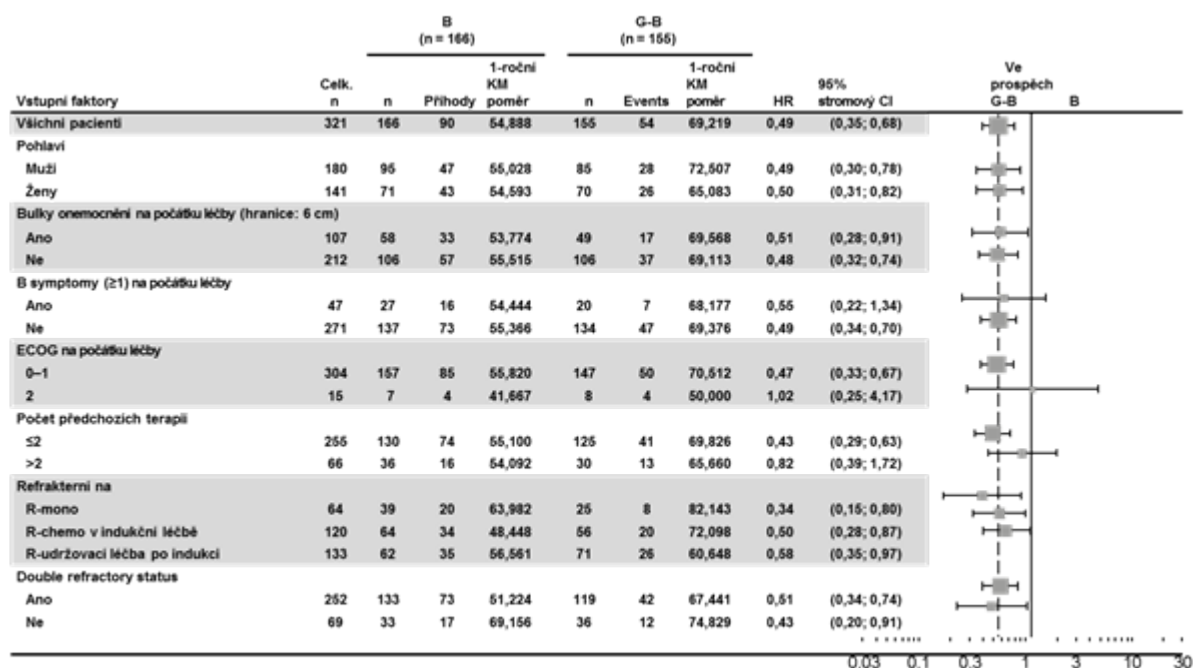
| Vstupní faktory | Celk. n | B (n = 166) n | Příhody | 1-roční KM poměr | G-B (n = 155) n | Events | 1-roční KM poměr | HR | 95% stromový CI |
|---|---|---|---|---|---|---|---|---|---|
| Všichni pacienti | 321 | 166 | 90 | 54,888 | 155 | 54 | 69,219 | 0,49 | (0,35; 0,68) |
| Pohlaví | | | | | | | | | |
| Muži | 180 | 95 | 47 | 55,028 | 85 | 28 | 72,507 | 0,49 | (0,30; 0,78) |
| Ženy | 141 | 71 | 43 | 54,593 | 70 | 26 | 65,083 | 0,50 | (0,31; 0,82) |
| Bulky onemocnění na počátku léčby (hranice: 6 cm) | | | | | | | | | |
| Ano | 107 | 58 | 33 | 53,774 | 49 | 17 | 69,568 | 0,51 | (0,28; 0,91) |
| Ne | 212 | 106 | 57 | 55,515 | 106 | 37 | 69,113 | 0,48 | (0,32; 0,74) |
| B symptomy (≥1) na počátku léčby | | | | | | | | | |
| Ano | 47 | 27 | 16 | 54,444 | 20 | 7 | 68,177 | 0,55 | (0,22; 1,34) |
| Ne | 271 | 137 | 73 | 55,366 | 134 | 47 | 69,376 | 0,49 | (0,34; 0,70) |
| ECOG na počátku léčby | | | | | | | | | |
| 0–1 | 304 | 157 | 85 | 55,820 | 147 | 50 | 70,512 | 0,47 | (0,33; 0,67) |
| 2 | 15 | 7 | 4 | 41,667 | 8 | 4 | 50,000 | 1,02 | (0,25; 4,17) |
| Počet předchozích terapií | | | | | | | | | |
| ≤2 | 255 | 130 | 74 | 55,100 | 125 | 41 | 69,826 | 0,43 | (0,29; 0,63) |
| >2 | 66 | 36 | 16 | 54,092 | 30 | 13 | 65,660 | 0,82 | (0,39; 1,72) |
| Refrakterní na | | | | | | | | | |
| R-mono | 64 | 39 | 20 | 63,982 | 25 | 8 | 82,143 | 0,34 | (0,15; 0,80) |
| R-chemo v indukční léčbě | 120 | 64 | 34 | 48,448 | 56 | 20 | 72,098 | 0,50 | (0,28; 0,87) |
| R-udržovací léčba po indukci | 133 | 62 | 35 | 56,561 | 71 | 26 | 60,648 | 0,58 | (0,35; 0,97) |
| Double refractory status | | | | | | | | | |
| Ano | 252 | 133 | 73 | 51,224 | 119 | 42 | 67,441 | 0,51 | (0,34; 0,74) |
| Ne | 69 | 33 | 17 | 69,156 | 36 | 12 | 74,829 | 0,43 | (0,20; 0,91) |

Ve prospěch
G-B B

0.03 0.1 0.3 1 3 10 30